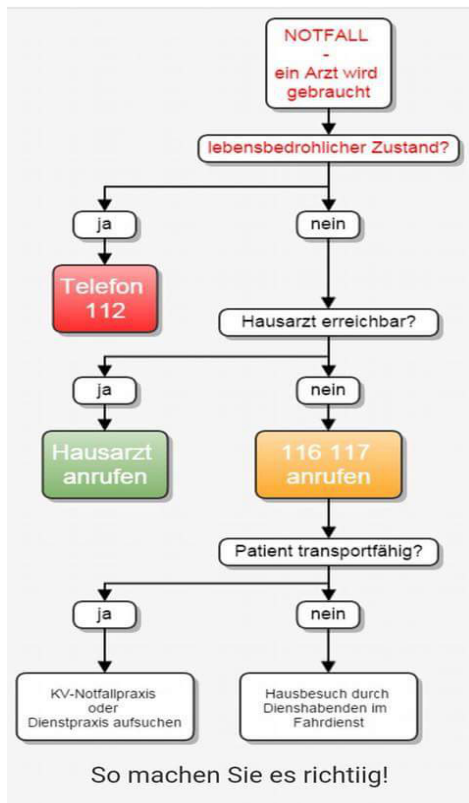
NOTFALL
-
ein Arzt wird gebraucht

lebensbedrohlicher Zustand?

ja

nein

Telefon 112

Hausarzt erreichbar?

ja

nein

Hausarzt anrufen

116 117 anrufen

Patient transportfähig?

ja

nein

KV-Notfallpraxis oder Dienstpraxis aufsuchen

Hausbesuch durch Dienshabenden im Fahrdienst

So machen Sie es richtiig!